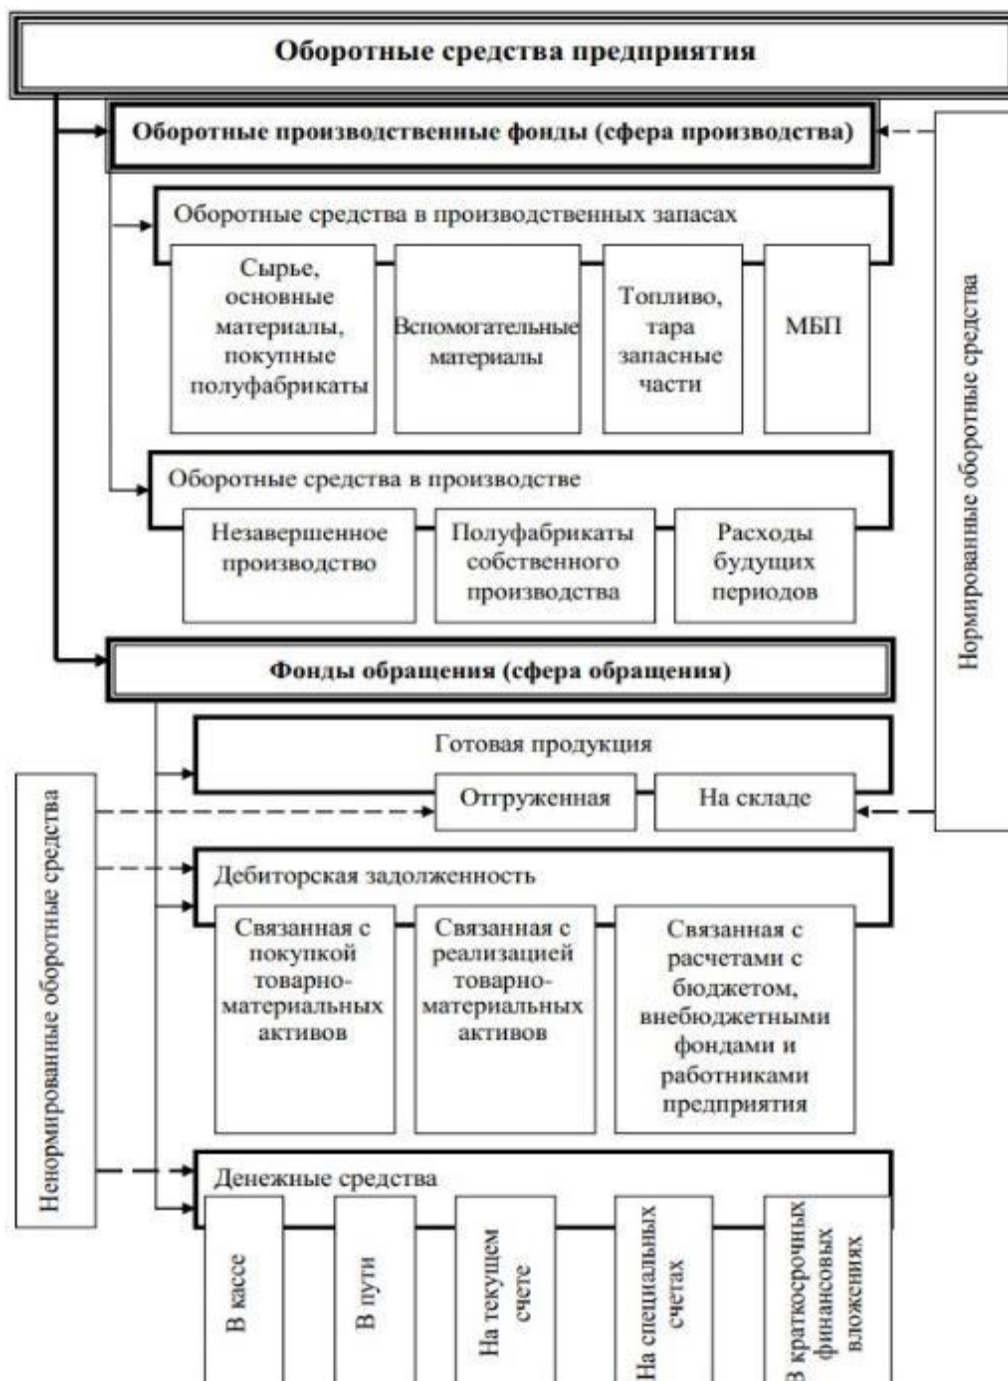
Оборотные средства предприятия

Оборотные производственные фонды (сфера производства)

Оборотные средства в производственных запасах

Сырье, основные материалы, покупные полуфабрикаты

Вспомогательные материалы

Топливо, тара запасные части

МБП

Оборотные средства в производстве

Незавершенное производство

Полуфабрикаты собственного производства

Расходы будущих периодов

Нормированные оборотные средства

Фонды обращения (сфера обращения)

Готовая продукция

Отгруженная

На складе

Ненормированные оборотные средства

Дебиторская задолженность

Связанная с покупкой товарно-материальных активов

Связанная с реализацией товарно-материальных активов

Связанная с расчетами с бюджетом, внебюджетными фондами и работниками предприятия

Денежные средства

В кассе

В пути

На текущем счете

На специальных счетах

В краткосрочных финансовых вложениях